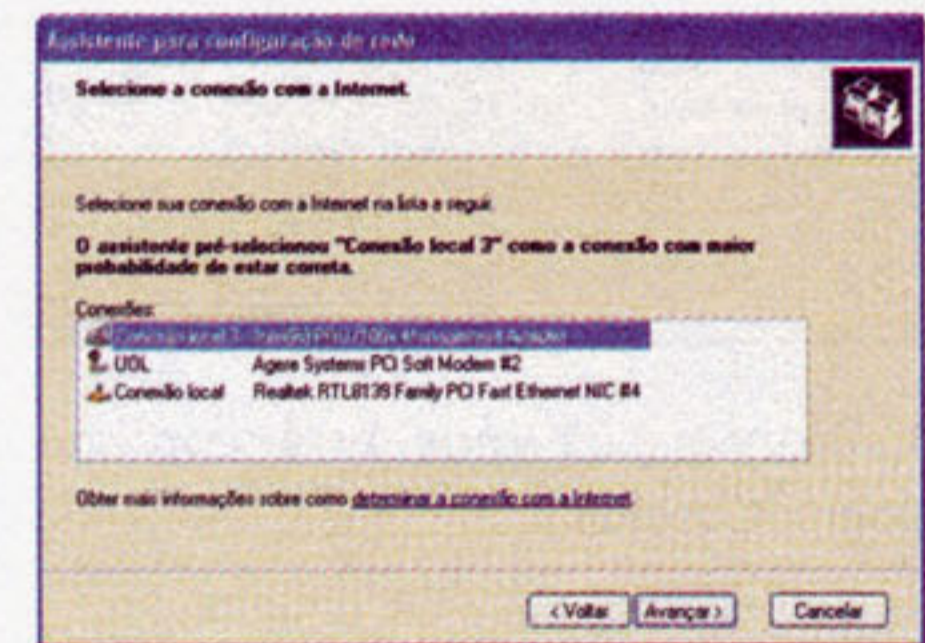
Assistente para configuração de rede

Selecione a conexão com a Internet.

Selecione sua conexão com a Internet na lista a seguir.

O assistente pré-selecionou "Conexão local 3" como a conexão com maior probabilidade de estar correta.

Conexões:

Conexão local 3 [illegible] Management Adapter

UOL Agere Systems PCI Soft Modem #2

Conexão local Realtek RTL8139 Family PCI Fast Ethernet NIC #4

Obter mais informações sobre como determinar a conexão com a Internet.

< Voltar | Avançar > | Cancelar